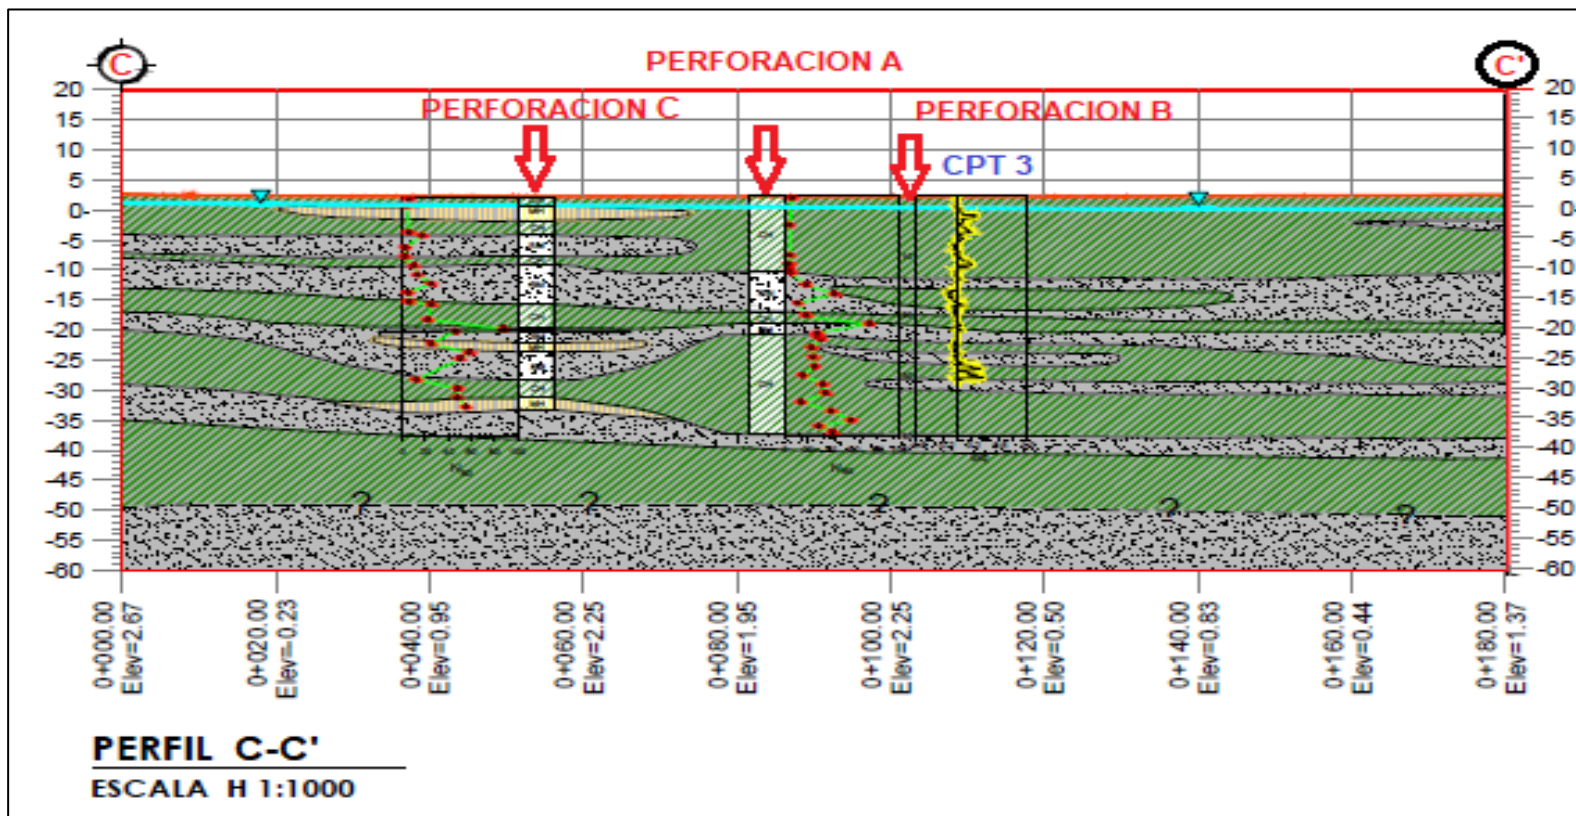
C

PERFORACION A

C'

PERFORACION C

PERFORACION B

CPT 3

20
15
10
5
0
-5
-10
-15
-20
-25
-30
-35
-40
-45
-50
-55
-60

20
15
10
5
0
-5
-10
-15
-20
-25
-30
-35
-40
-45
-50
-55
-60

?
?
?
?
?

0+000.00 Elev=2.67
0+020.00 Elev=-0.23
0+040.00 Elev=0.95
0+060.00 Elev=2.25
0+080.00 Elev=1.95
0+100.00 Elev=2.25
0+120.00 Elev=0.50
0+140.00 Elev=0.83
0+160.00 Elev=0.44
0+180.00 Elev=1.37

PERFIL C-C'

ESCALA H 1:1000